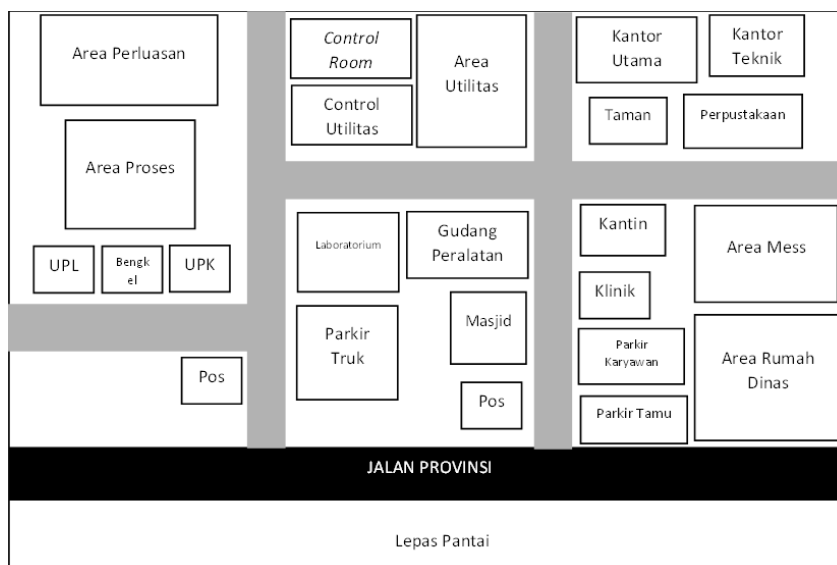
Area Perluasan

Area Proses

UPL

Bengkel

UPK

Pos

*Control Room*

Control Utilitas

Area Utilitas

Kantor Utama

Kantor Teknik

Taman

Perpustakaan

Laboratorium

Gudang Peralatan

Parkir Truk

Masjid

Pos

Kantin

Area Mess

Klinik

Parkir Karyawan

Area Rumah Dinas

Parkir Tamu

JALAN PROVINSI

Lepas Pantai